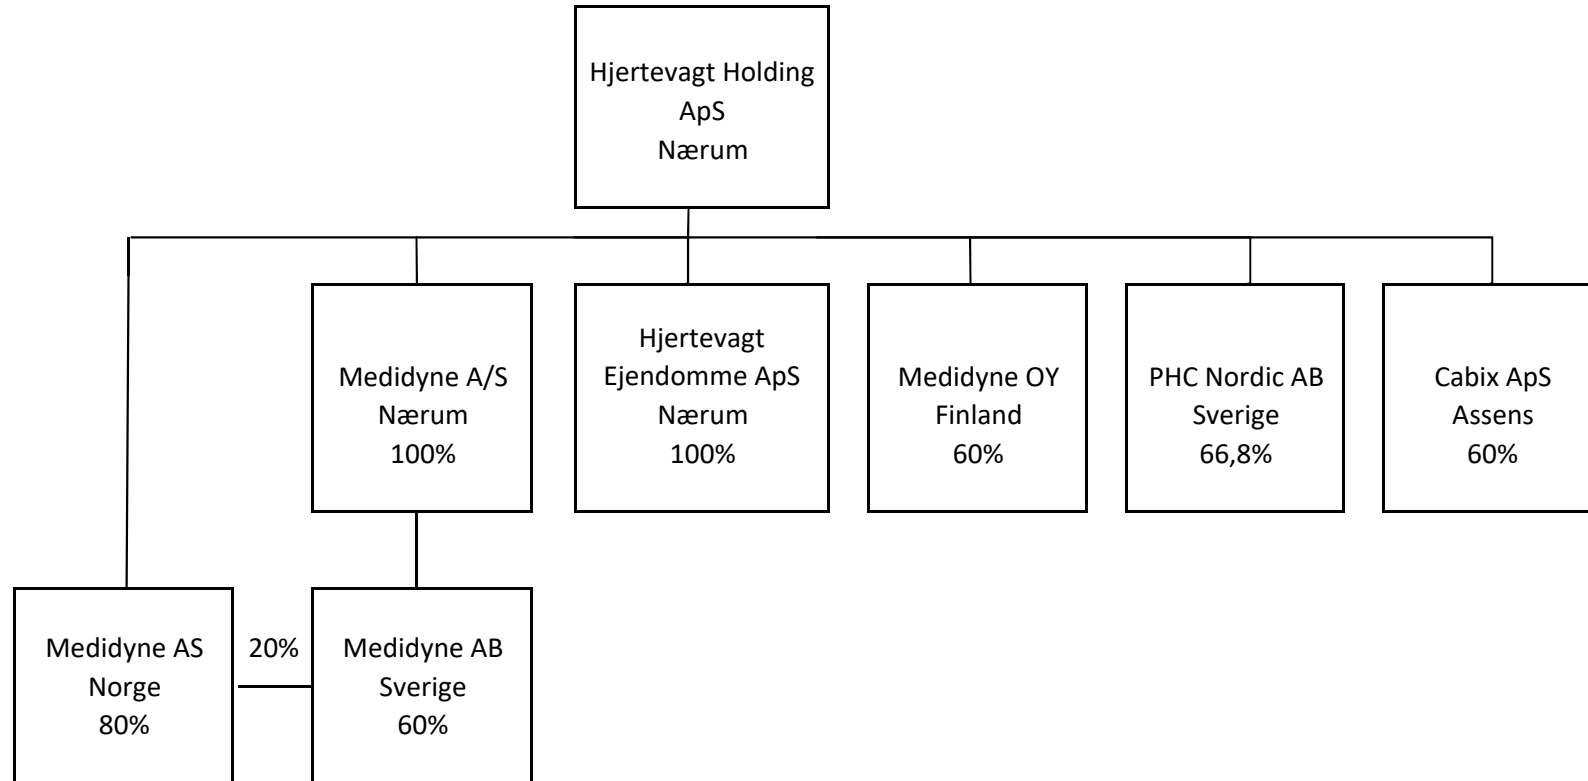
Hjertevagt Holding ApS Nærum

Medidyne A/S Nærum 100%

Hjertevagt Ejendomme ApS Nærum 100%

Medidyne OY Finland 60%

PHC Nordic AB Sverige 66,8%

Cabix ApS Assens 60%

Medidyne AS Norge 80%

20%

Medidyne AB Sverige 60%